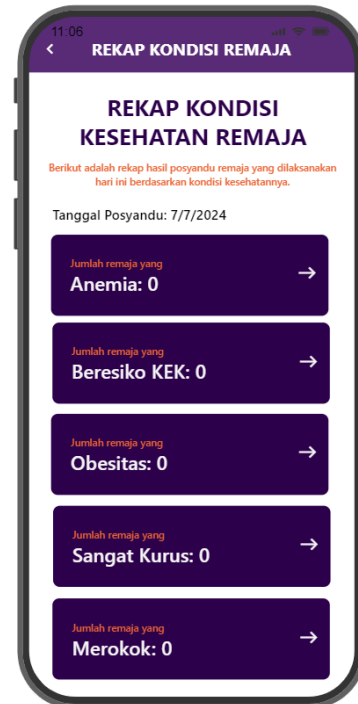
11:06

<

REKAP KONDISI REMAJA

REKAP KONDISI KESEHATAN REMAJA

Berikut adalah rekap hasil posyandu remaja yang dilaksanakan hari ini berdasarkan kondisi kesehatannya.

Tanggal Posyandu: 7/7/2024

Jumlah remaja yang
Anemia: 0
→

Jumlah remaja yang
Beresiko KEK: 0
→

Jumlah remaja yang
Obesitas: 0
→

Jumlah remaja yang
Sangat Kurus: 0
→

Jumlah remaja yang
Merokok: 0
→